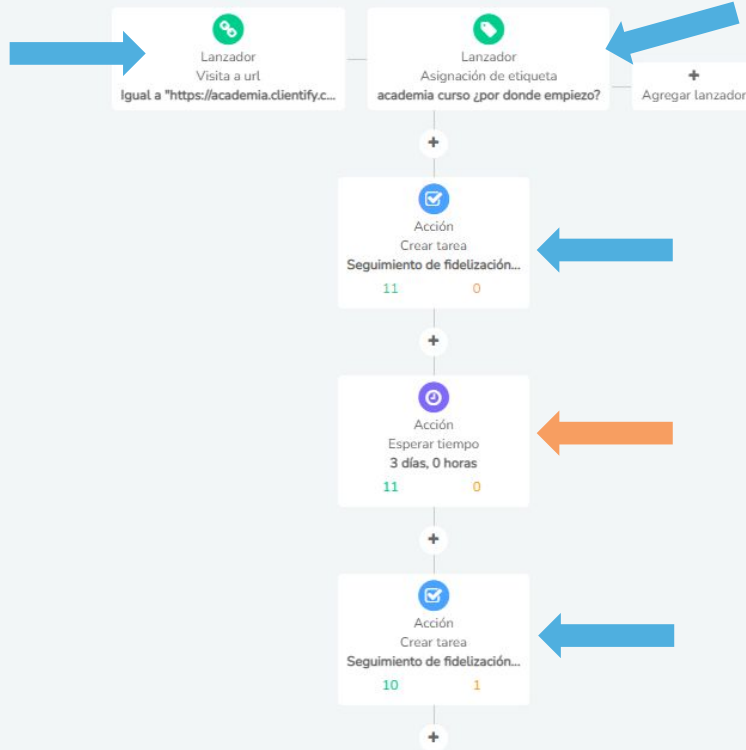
Lanzador
Visita a url
Igual a "https://academia.clientify.c...

Lanzador
Asignación de etiqueta
academia curso ¿por donde empiezo?

+
Agregar lanzador

+

Acción
Crear tarea
Seguimiento de fidelización...
11 0

+

Acción
Esperar tiempo
3 días, 0 horas
11 0

+

Acción
Crear tarea
Seguimiento de fidelización...
10 1

+